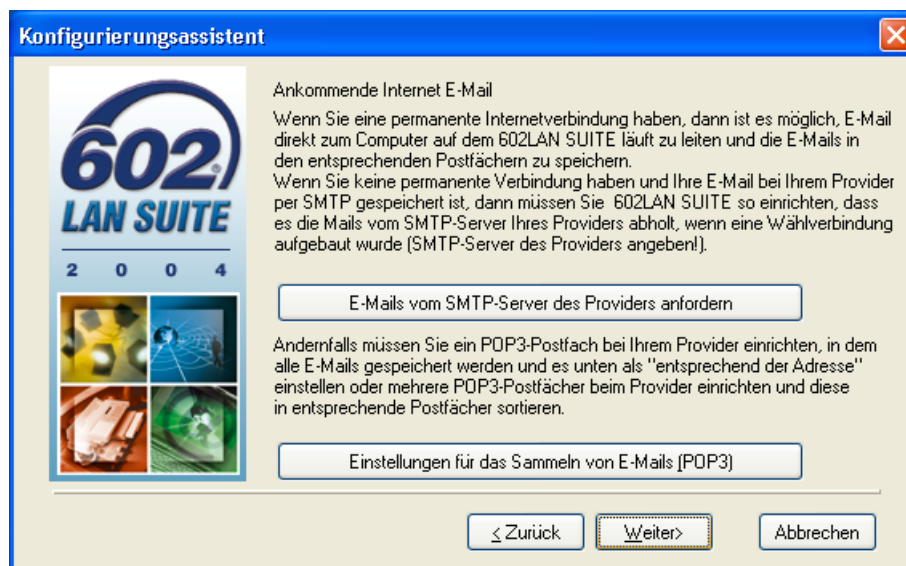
Konfigurierungsassistent

602 LAN SUITE
2 0 0 4

Ankommende Internet E-Mail

Wenn Sie eine permanente Internetverbindung haben, dann ist es möglich, E-Mail direkt zum Computer auf dem 602LAN SUITE läuft zu leiten und die E-Mails in den entsprechenden Postfächern zu speichern.
Wenn Sie keine permanente Verbindung haben und Ihre E-Mail bei Ihrem Provider per SMTP gespeichert ist, dann müssen Sie 602LAN SUITE so einrichten, dass es die Mails vom SMTP-Server Ihres Providers abholt, wenn eine Wählverbindung aufgebaut wurde (SMTP-Server des Providers angeben!).

E-Mails vom SMTP-Server des Providers anfordern

Andernfalls müssen Sie ein POP3-Postfach bei Ihrem Provider einrichten, in dem alle E-Mails gespeichert werden und es unten als "entsprechend der Adresse" einstellen oder mehrere POP3-Postfächer beim Provider einrichten und diese in entsprechende Postfächer sortieren.

Einstellungen für das Sammeln von E-Mails (POP3)

< Zurück Weiter> Abbrechen